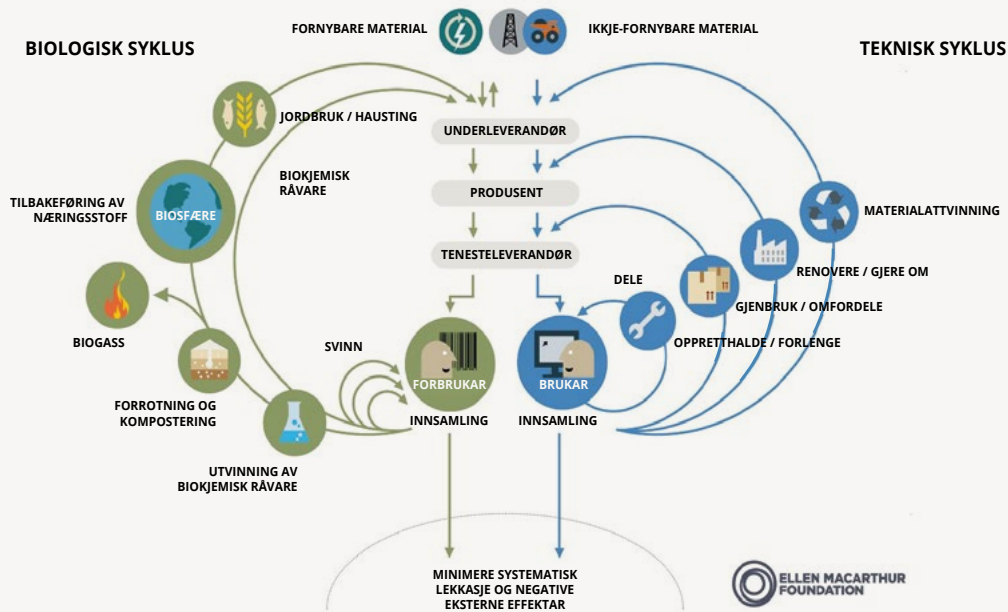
FORNYBARE MATERIAL

IKKJE-FORNYBARE MATERIAL

BIOLOGISK SYKLUS

TEKNISK SYKLUS

JORDBRUK / HAUSTING

UNDERLEVERANDØR

BIOKJEMISK RÅVARE

PRODUSENT

TILBAKEFØRING AV NÆRINGSSTOFF

BIOSFÆRE

MATERIALATTVINNING

TENESTELEVERANDØR

RENOVERE / GJERE OM

DELE

GJENBRUK / OMFORDELE

BIOGASS

OPPRETTHALDE / FORLENGE

SVINN

FORBRUKAR

BRUKAR

FORROTNING OG KOMPOSTERING

INNSAMLING

INNSAMLING

UTVINNING AV BIOKJEMISK RÅVARE

MINIMERE SYSTEMATISK LEKKASJE OG NEGATIVE EKSTERNE EFFEKTAR

ELLEN MACARTHUR FOUNDATION